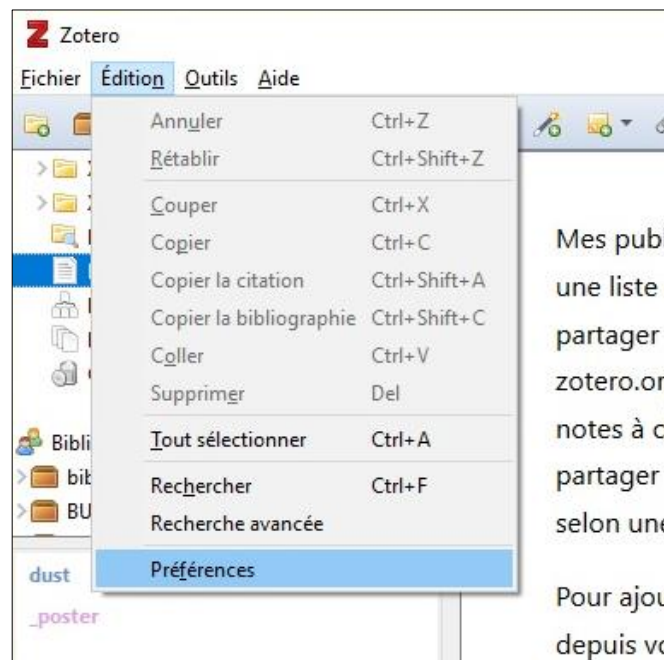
Zotero

Fichier Édition Outils Aide

Annuler Ctrl+Z
Rétablir Ctrl+Shift+Z
Couper Ctrl+X
Copier Ctrl+C
Copier la citation Ctrl+Shift+A
Copier la bibliographie Ctrl+Shift+C
Coller Ctrl+V
Supprimer Del
Tout sélectionner Ctrl+A
Rechercher Ctrl+F
Recherche avancée
Préférences

Bibli
bib
BU

dust
_poster

Mes publ
une liste
partager
zotero.or
notes à c
partager
selon une

Pour ajou
depuis vo